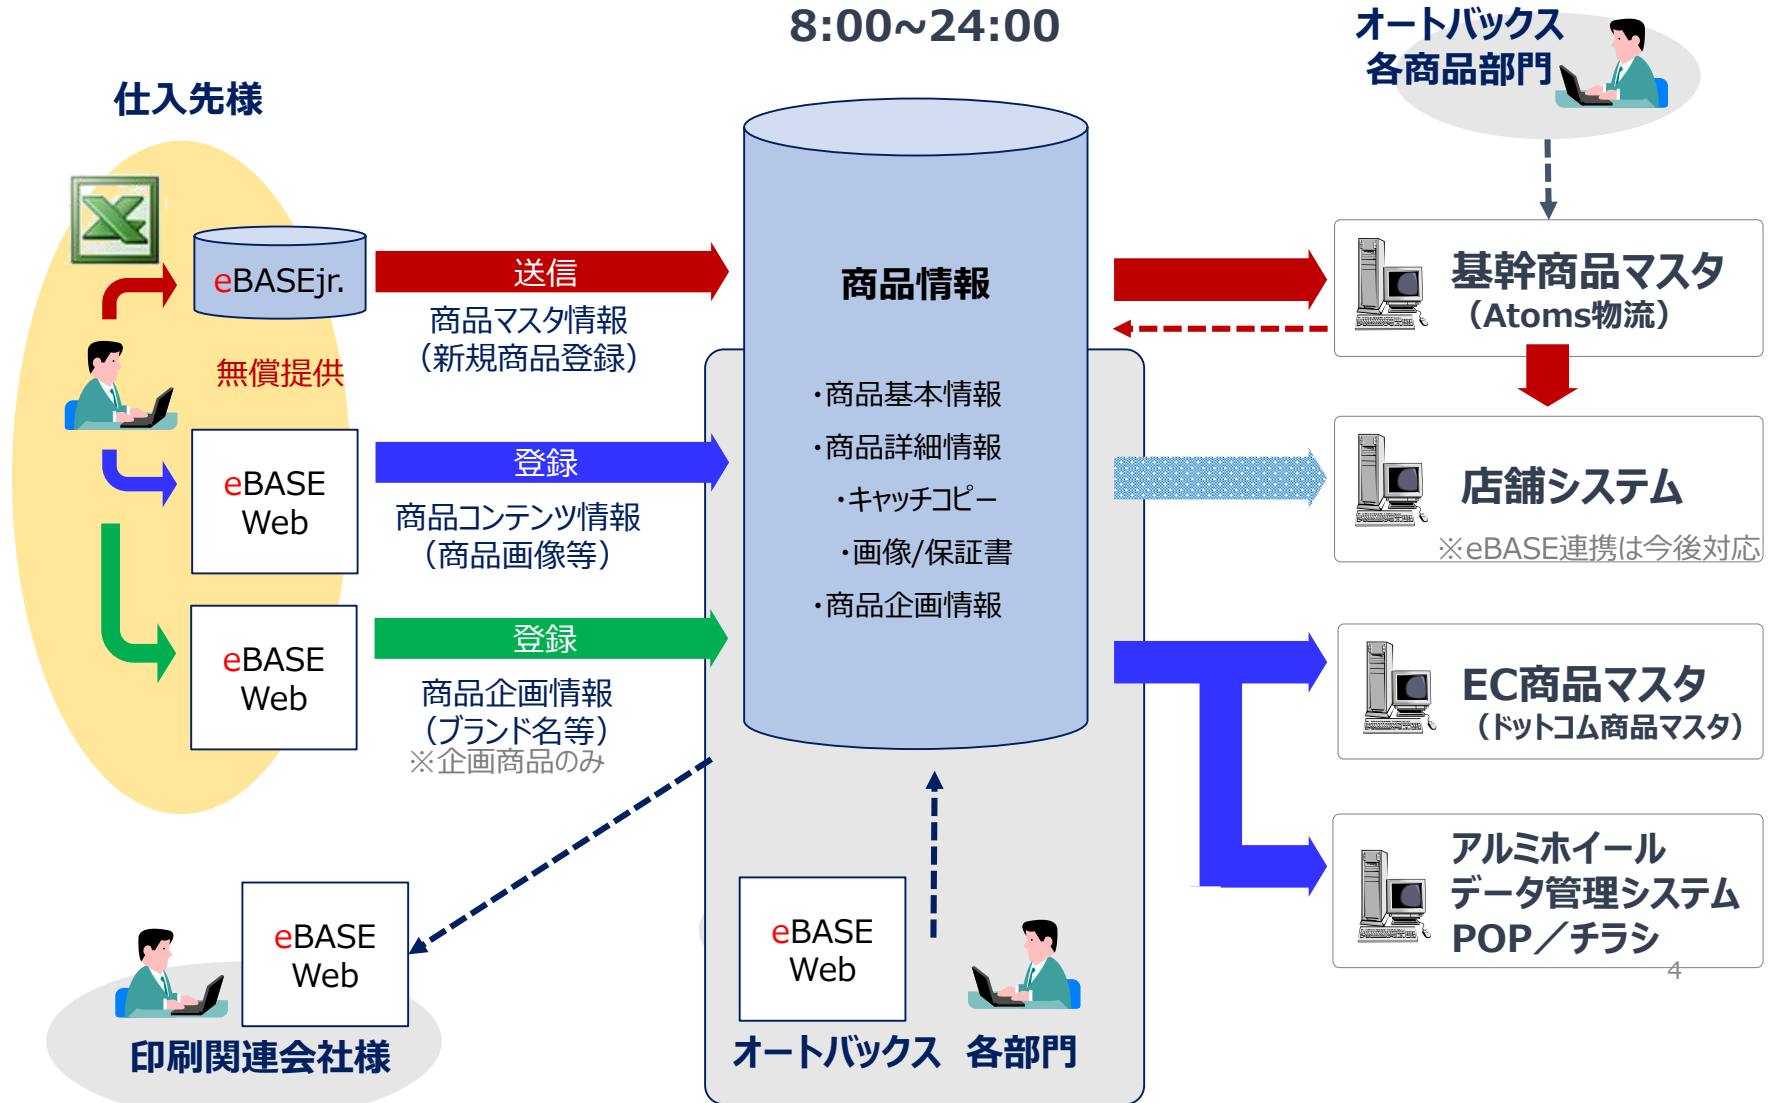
8:00~24:00

仕入先様

オートバックス
各商品部門

eBASEjr.

送信

商品マスタ情報
（新規商品登録）

無償提供

商品情報

基幹商品マスタ
（Atoms物流）

・商品基本情報
・商品詳細情報
・キャッチコピー
・画像/保証書
・商品企画情報

eBASE
Web

登録

商品コンテンツ情報
（商品画像等）

店舗システム
※eBASE連携は今後対応

eBASE
Web

登録

商品企画情報
（ブランド名等）
※企画商品のみ

EC商品マスタ
（ドットコム商品マスタ）

アルミホイール
データ管理システム
POP／チラシ

4

eBASE
Web

印刷関連会社様

eBASE
Web

オートバックス 各部門